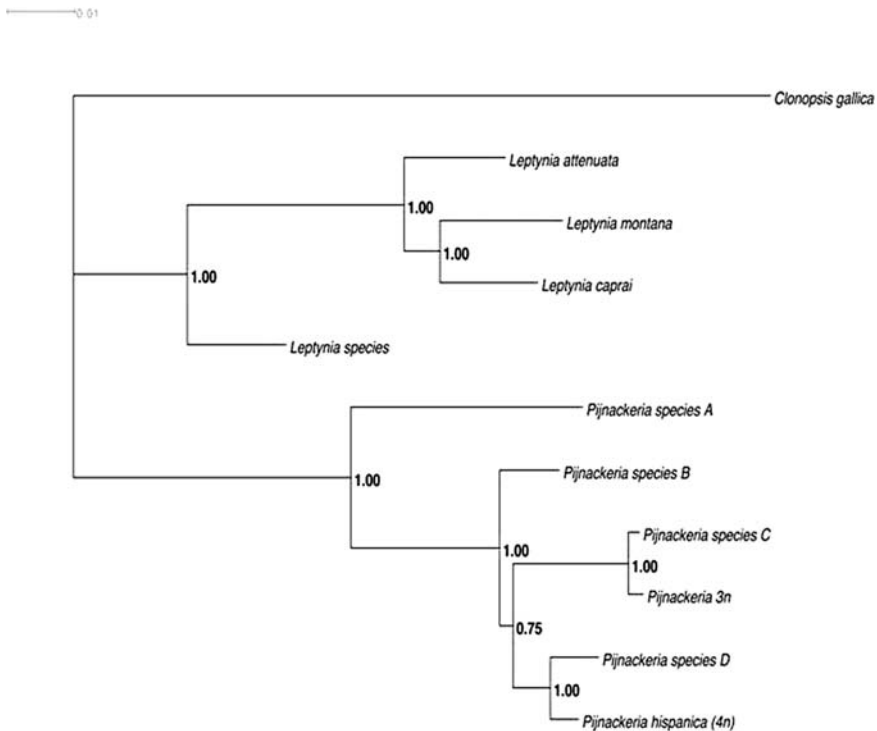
0.01

Clonopsis gallica

Leptynia attenuata

1.00

Leptynia montana

1.00

Leptynia caprai

1.00

Leptynia species

Pijnackeria species A

1.00

Pijnackeria species B

1.00

Pijnackeria species C

1.00

Pijnackeria 3n

0.75

Pijnackeria species D

1.00

Pijnackeria hispanica (4n)